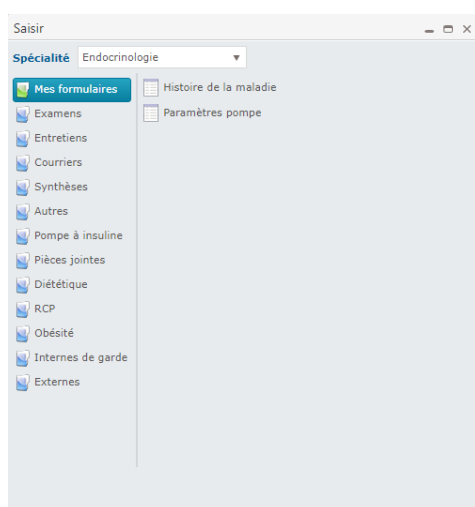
Saisir

Spécialité Endocrinologie

Mes formulaires
Examens
Entretiens
Courriers
Synthèses
Autres
Pompe à insuline
Pièces jointes
Diététique
RCP
Obésité
Internes de garde
Externes

Histoire de la maladie
Paramètres pompe